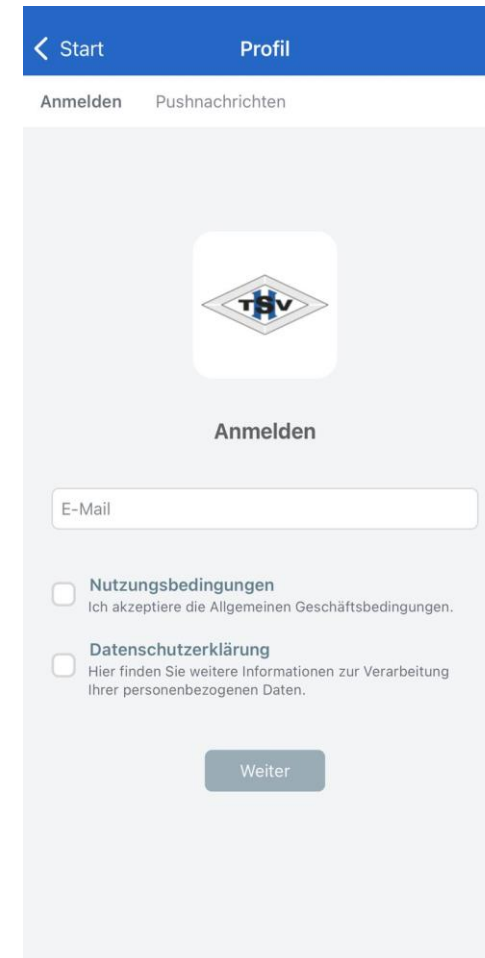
< Start
Profil

Anmelden
Pushnachrichten

TSV

Anmelden

E-Mail

Nutzungsbedingungen
Ich akzeptiere die Allgemeinen Geschäftsbedingungen.

Datenschutzerklärung
Hier finden Sie weitere Informationen zur Verarbeitung Ihrer personenbezogenen Daten.

Weiter